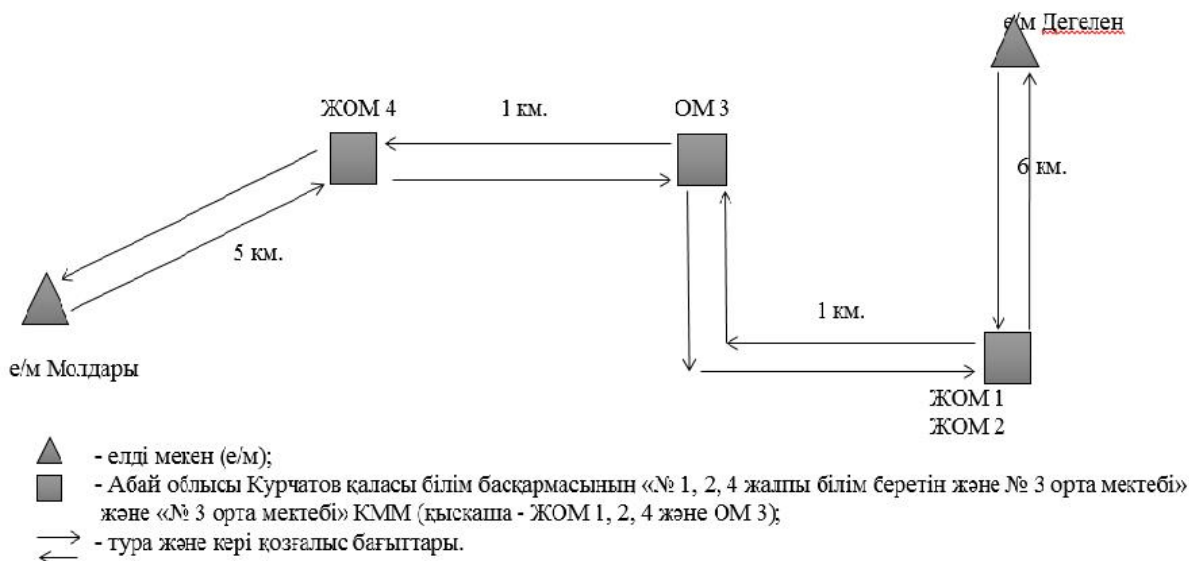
е/м Дегелен

ЖОМ 4

1 км.

ОМ 3

6 км.

5 км.

1 км.

е/м Молдары

ЖОМ 1
ЖОМ 2

- елді мекен (е/м);

- Абай облысы Курчатов қаласы білім басқармасынын «№ 1, 2, 4 жалпы білім беретін және № 3 орта мектебі» және «№ 3 орта мектебі» КММ (қысқаша - ЖОМ 1, 2, 4 және ОМ 3);

- тура және кері қозғалыс бағыттары.